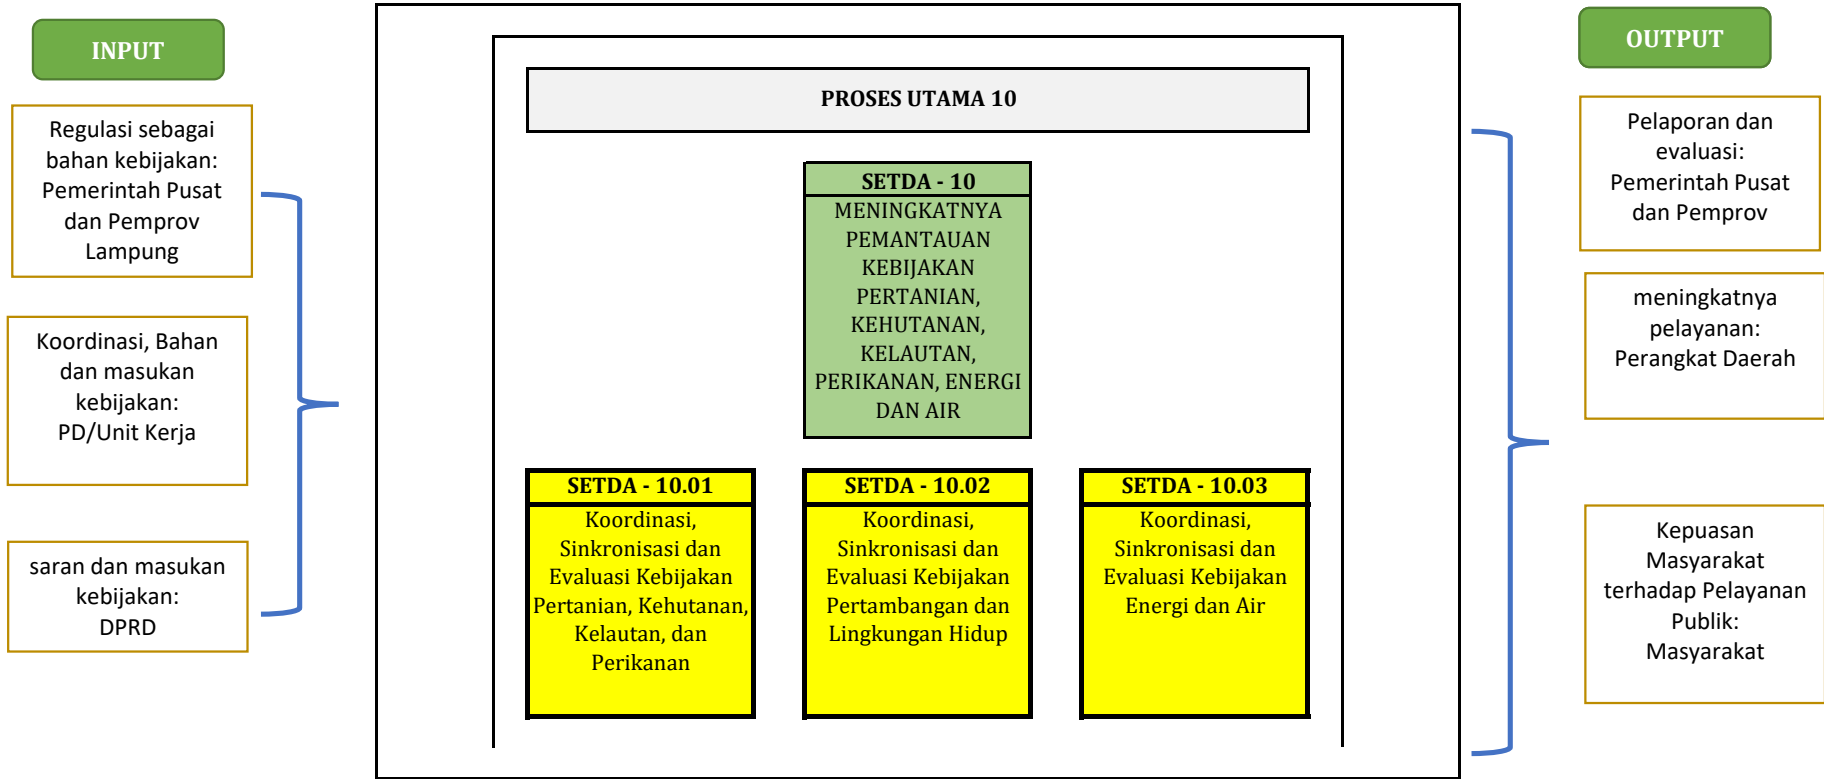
INPUT

Regulasi sebagai bahan kebijakan: Pemerintah Pusat dan Pemprov Lampung

Koordinasi, Bahan dan masukan kebijakan: PD/Unit Kerja

saran dan masukan kebijakan: DPRD

PROSES UTAMA 10

SETDA - 10
MENINGKATNYA PEMANTAUAN KEBIJAKAN PERTANIAN, KEHUTANAN, KELAUTAN, PERIKANAN, ENERGI DAN AIR

SETDA - 10.01
Koordinasi, Sinkronisasi dan Evaluasi Kebijakan Pertanian, Kehutanan, Kelautan, dan Perikanan

SETDA - 10.02
Koordinasi, Sinkronisasi dan Evaluasi Kebijakan Pertambangan dan Lingkungan Hidup

SETDA - 10.03
Koordinasi, Sinkronisasi dan Evaluasi Kebijakan Energi dan Air

OUTPUT

Pelaporan dan evaluasi: Pemerintah Pusat dan Pemprov

meningkatnya pelayanan: Perangkat Daerah

Kepuasan Masyarakat terhadap Pelayanan Publik: Masyarakat